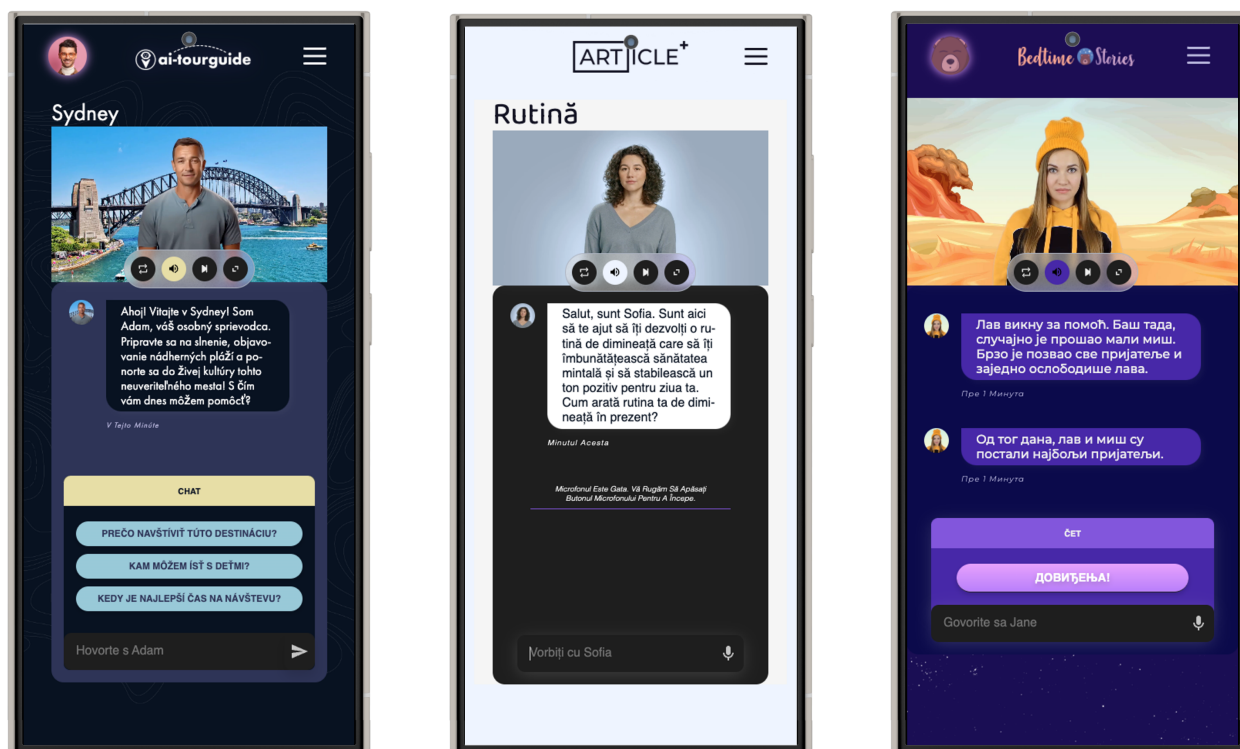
ai-tourguide

Sydney

Ahoj! Vitajte v Sydney! Som Adam, váš osobný sprievodca. Pripravte sa na slnenie, objavovanie nádherných pláží a ponorte sa do živej kultúry tohto neuveriteľného mesta! S čím vám dnes môžem pomôcť?

V Tejto Minúte

CHAT

PREČO NAVŠTÍVIŤ TÚTO DESTINÁCIU?

KAM MÔŽEM ÍSŤ S DEŤMI?

KEDY JE NAJLEPŠÍ ČAS NA NÁVŠTEVU?

Hovorte s Adam

ARTICLE+

Rutină

Salut, sunt Sofia. Sunt aici să te ajut să îți dezvolți o rutină de dimineață care să îți îmbunătățească sănătatea mintală și să stabilească un ton pozitiv pentru ziua ta. Cum arată rutina ta de dimineață în prezent?

Minutul Acesta

Microfonul Este Gata. Vă Rugăm Să Apăsați Butonul Microfonului Pentru A Începe.

Vorbiți cu Sofia

Bedtime Stories

Лав викну за помоћ. Баш тада, случајно је прошао мали миш. Брзо је позвао све пријатеље и заједно ослободише лава.

Пре 1 Минута

Од тог дана, лав и миш су постали најбољи пријатељи.

Пре 1 Минута

ЧЕТ

ДОВИЂЕЊА!

Govorite sa Jane